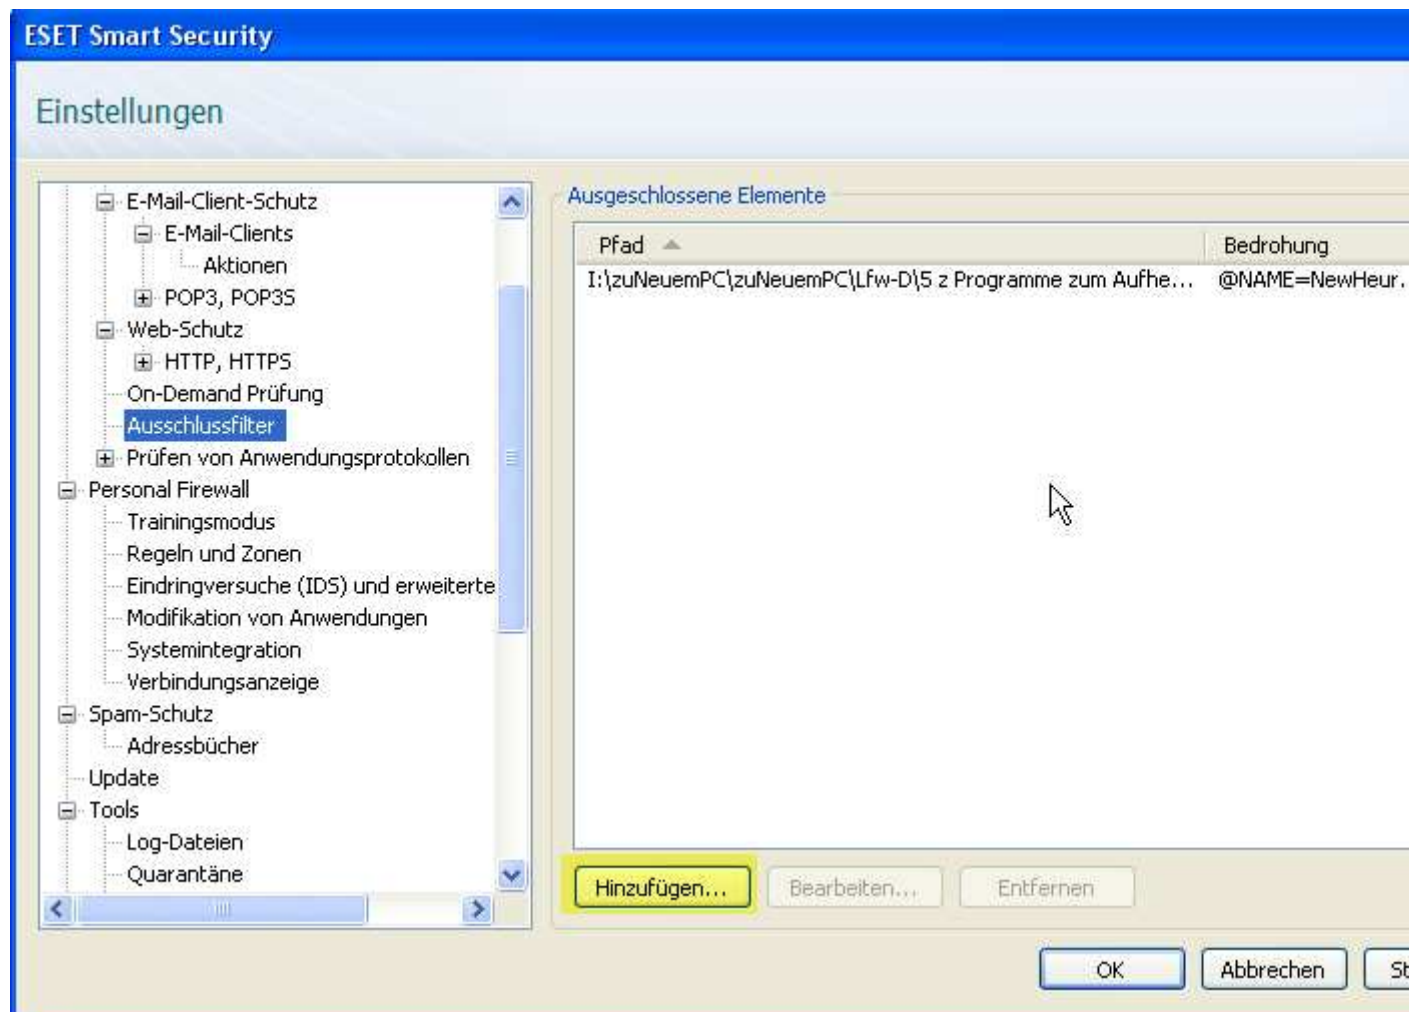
ESET Smart Security

Einstellungen

E-Mail-Client-Schutz
E-Mail-Clients
Aktionen
POP3, POP3S
Web-Schutz
HTTP, HTTPS
On-Demand Prüfung
Ausschlussfilter
Prüfen von Anwendungsprotokollen
Personal Firewall
Trainingsmodus
Regeln und Zonen
Eindringversuche (IDS) und erweiterte
Modifikation von Anwendungen
Systemintegration
Verbindungsanzeige
Spam-Schutz
Adressbücher
Update
Tools
Log-Dateien
Quarantäne

Ausgeschlossene Elemente

| Pfad | Bedrohung |
|---|---|
| I:\zuNeuemPC\zuNeuemPC\Lfw-D\5 z Programme zum Aufhe... | @NAME=NewHeur. |

Hinzufügen... Bearbeiten... Entfernen

OK Abbrechen St